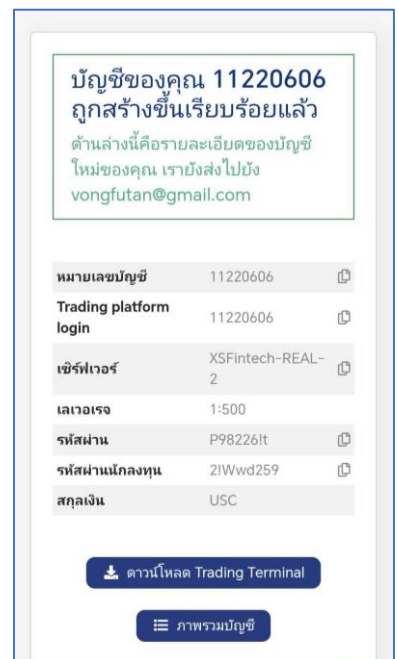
บัญชีของคุณ 11220606 ถูกสร้างขึ้นเรียบร้อยแล้ว

ด้านล่างนี้คือรายละเอียดของบัญชีใหม่ของคุณ เรายังส่งไปยัง vongfutan@gmail.com

| | |
|---|---|
| หมายเลขบัญชี | 11220606 |
| Trading platform login | 11220606 |
| เซิร์ฟเวอร์ | XSFintech-REAL-2 |
| เลเวอเรจ | 1:500 |
| รหัสผ่าน | P98226!t |
| รหัสผ่านนักลงทุน | 2!Wwd259 |
| สกุลเงิน | USC |

ดาวน์โหลด Trading Terminal

ภาพรวมบัญชี